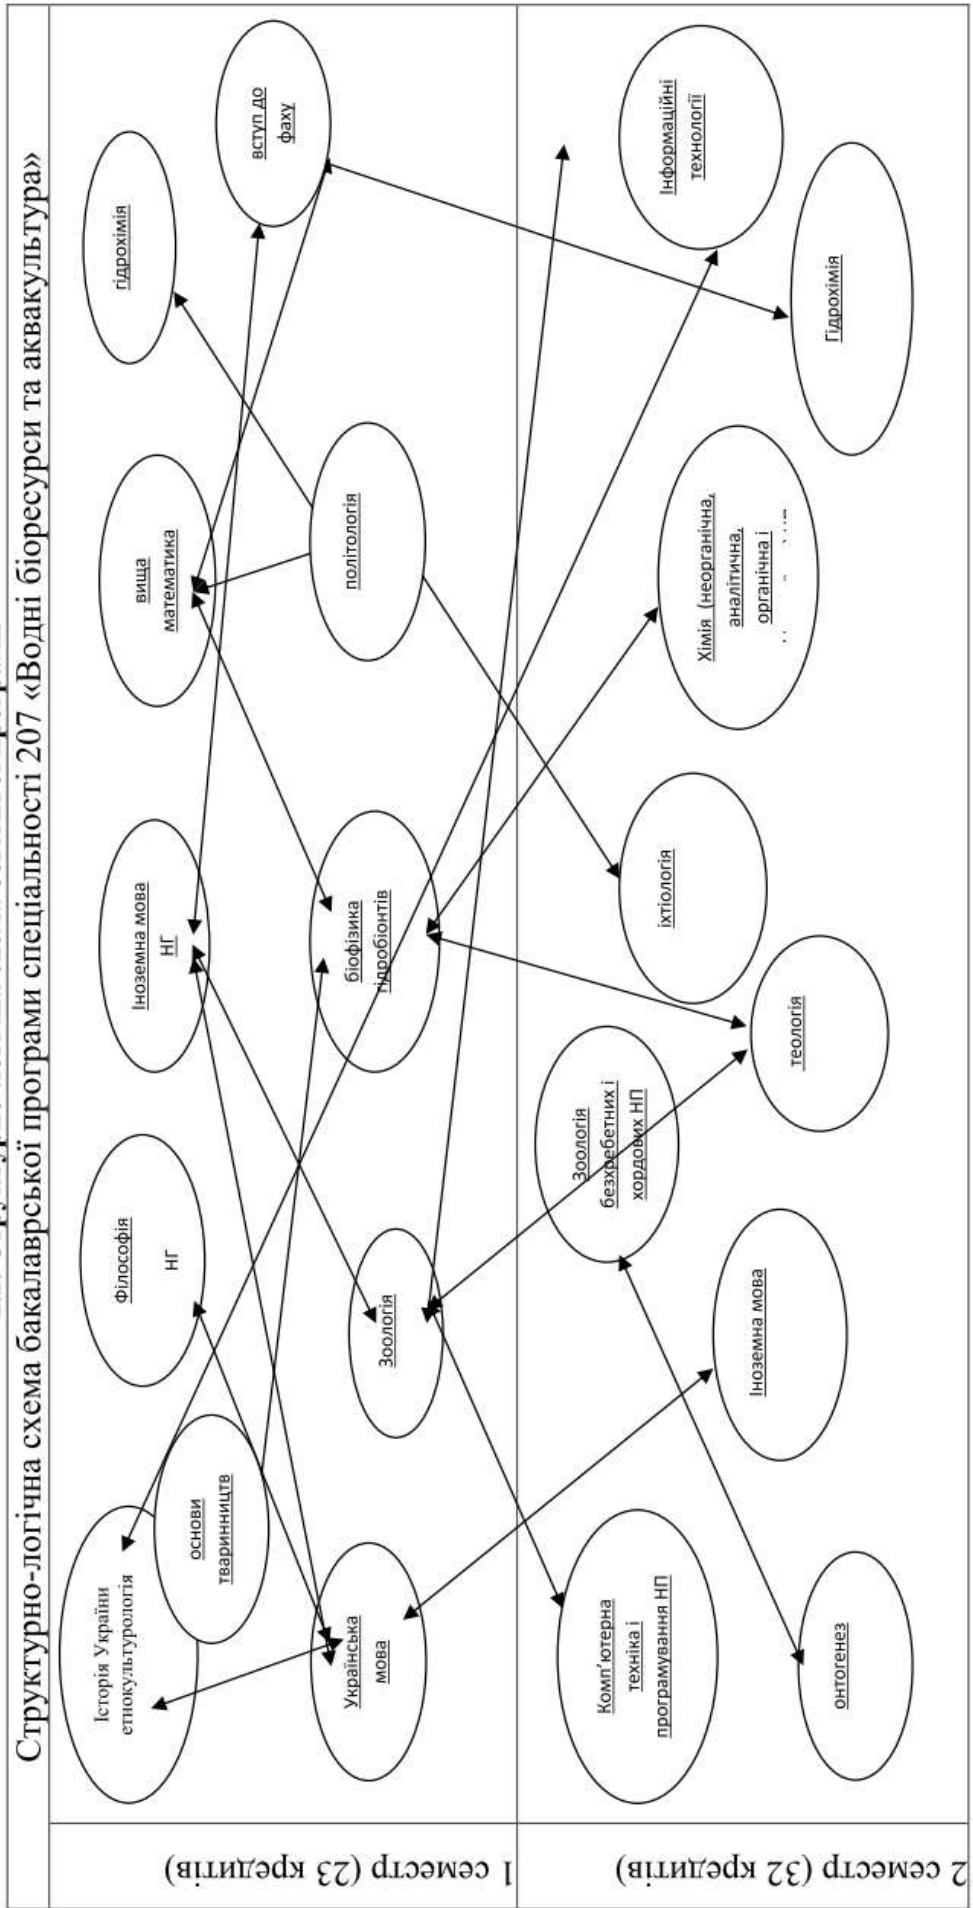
Структурно-логічна схема бакалаврської програми спеціальності 207 «Водні біоресурси та аквакультура»

1 семестр (23 кредитів)

2 семестр (32 кредитів)

Історія України етнокультурологія

основи тваринництв

Філософія НГ

Іноземна мова НГ

вища математика

гідрохімія

вступ до фаху

Українська мова

Зоологія

біофізика гідробіонтів

політологія

Комп'ютерна техніка і програмування НП

онтогенез

Іноземна мова

Зоологія безхребетних і хордових НП

теологія

іхтіологія

Хімія (неорганічна, аналітична, органічна і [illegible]

Гідрохімія

Інформаційні технології